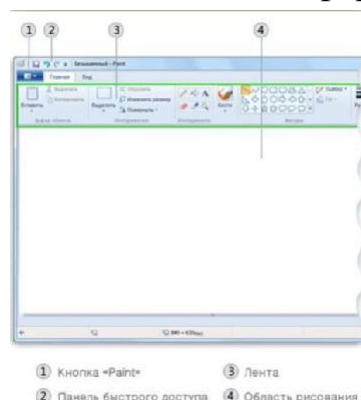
1 2 3 4

Безымянный - Paint

Главная Вид

Вставить Вырезать Копировать Буфер обмена

Выделить Обрезать Изменить размер Повернуть Изображение

Инструменты Кисти

Фигуры Контур Заливка

100%

1 Кнопка «Paint»
2 Панель быстрого доступа
3 Лента
4 Область рисования